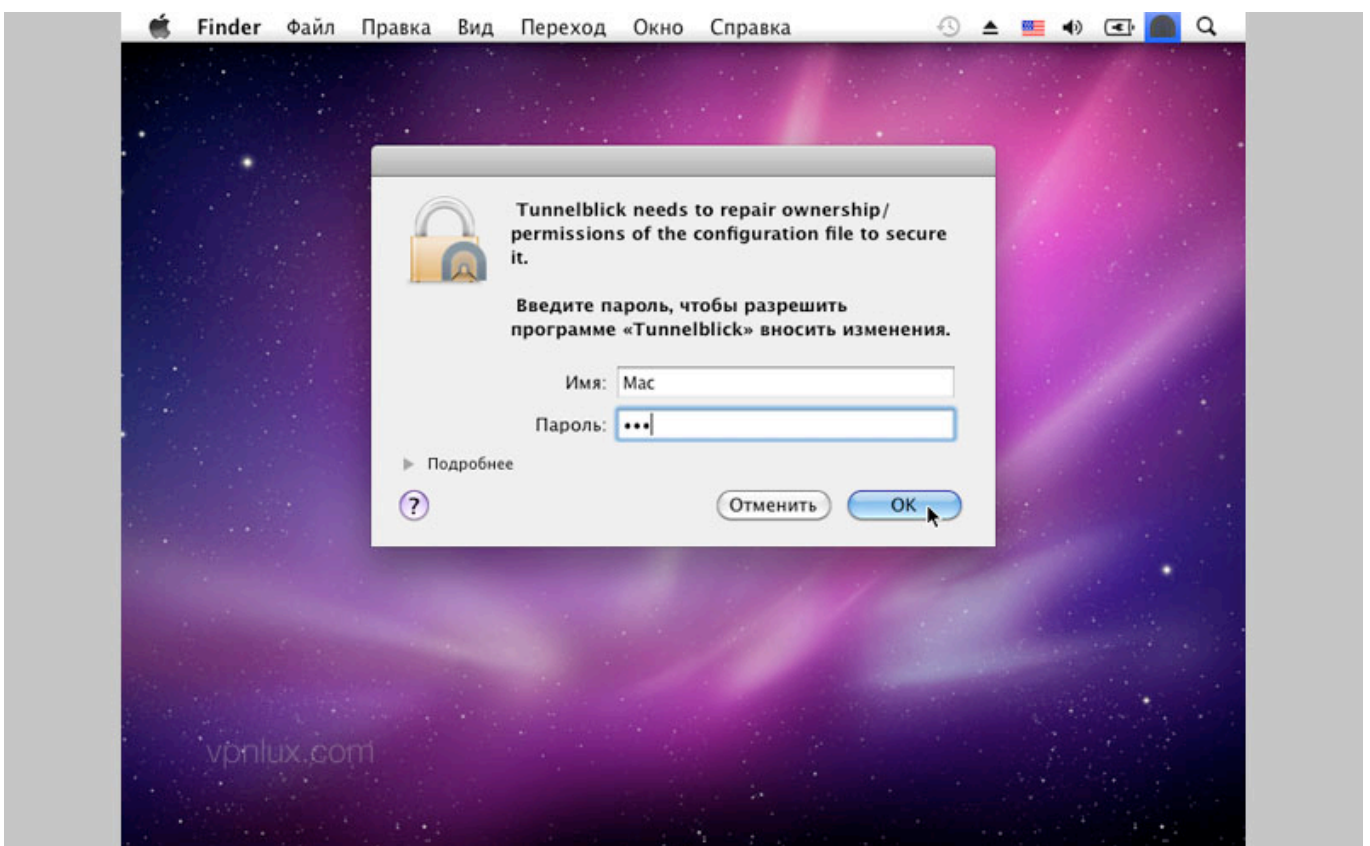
Finder Файл Правка Вид Переход Окно Справка

Tunnelblick needs to repair ownership/ permissions of the configuration file to secure it.

Введите пароль, чтобы разрешить программе «Tunnelblick» вносить изменения.

Имя: Mac

Пароль: •••

Подробнее

?

Отменить

OK

vpnlux.com